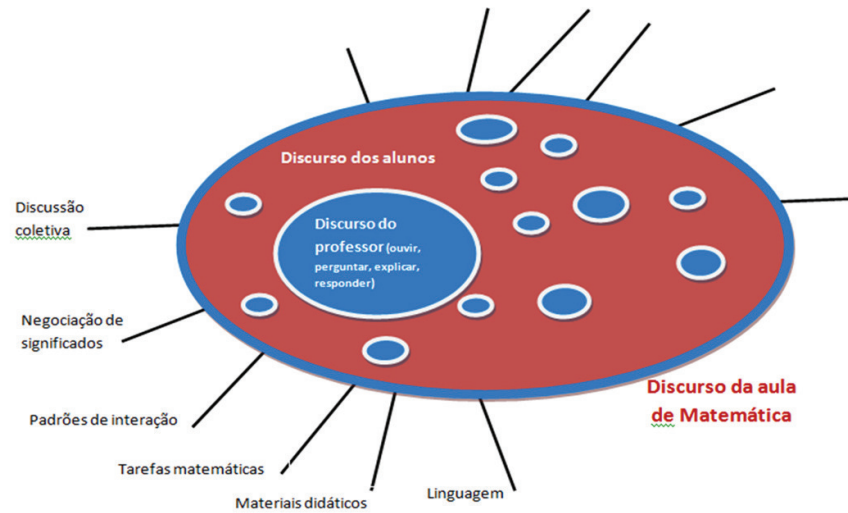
Discurso dos alunos

Discurso do professor (ouvir, perguntar, explicar, responder)

Discussão coletiva

Negociação de significados

Padrões de interação

Tarefas matemáticas

Materiais didáticos

Linguagem

Discurso da aula de Matemática